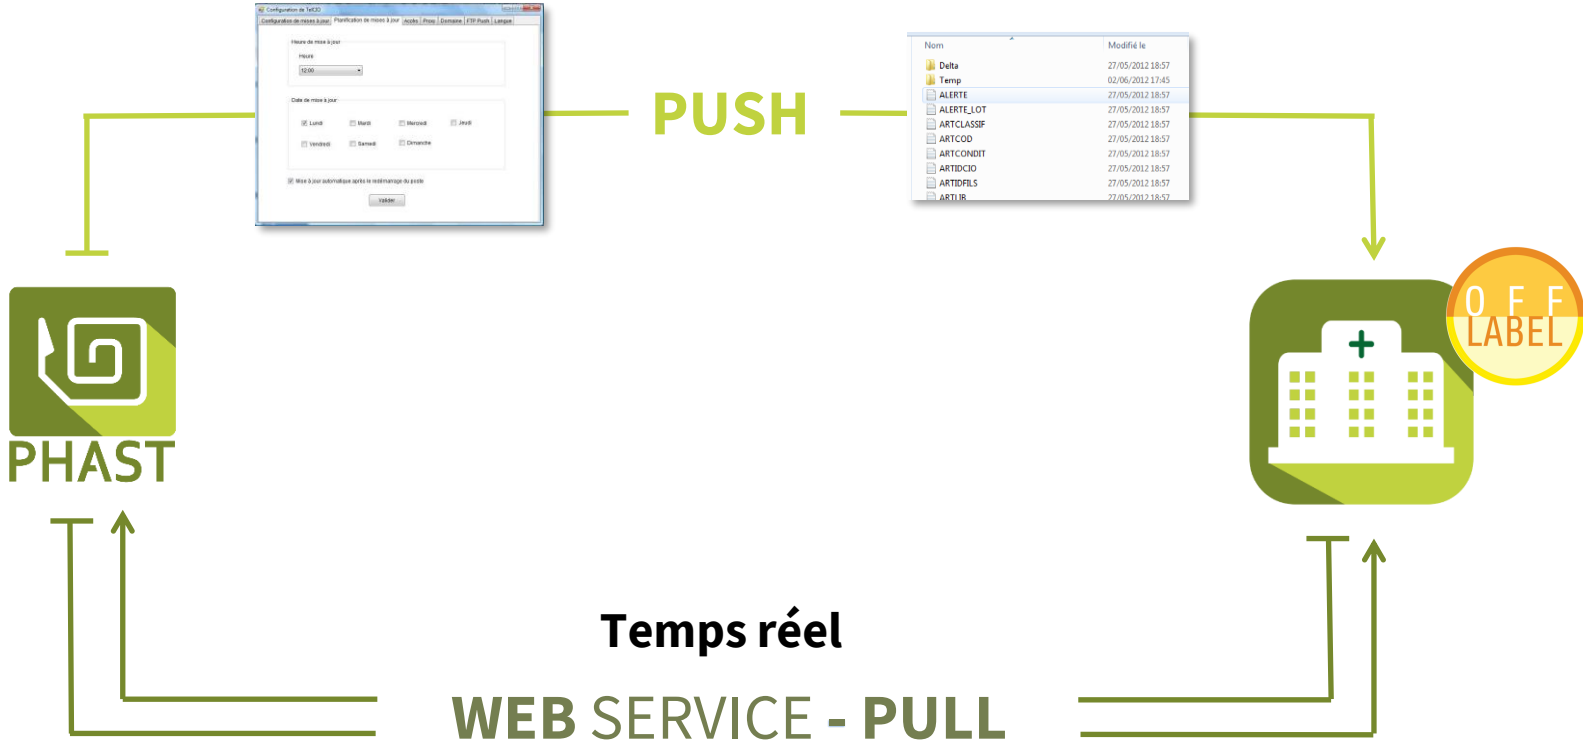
Configuration de TelCID

Configuration de mises à jour | Planification de mises à jour | Accès | Proxy | Domaine | FTP Push | Langue

Heure de mise à jour

Heure

12:00

Date de mise à jour

Lundi
Mardi
Mercredi
Jeudi
Vendredi
Samedi
Dimanche

Mise à jour automatique après le redémarrage du poste

Valider

PUSH

| Nom | Modifié le |
|---|---|
| Delta | 27/05/2012 18:57 |
| Temp | 02/06/2012 17:45 |
| ALERTE | 27/05/2012 18:57 |
| ALERTE_LOT | 27/05/2012 18:57 |
| ARTCLASSIF | 27/05/2012 18:57 |
| ARTCOD | 27/05/2012 18:57 |
| ARTCONDIT | 27/05/2012 18:57 |
| ARTDCIO | 27/05/2012 18:57 |
| ARTIDFILS | 27/05/2012 18:57 |
| ARTLIB | 27/05/2012 18:57 |

PHAST

OFF LABEL

Temps réel

WEB SERVICE - PULL